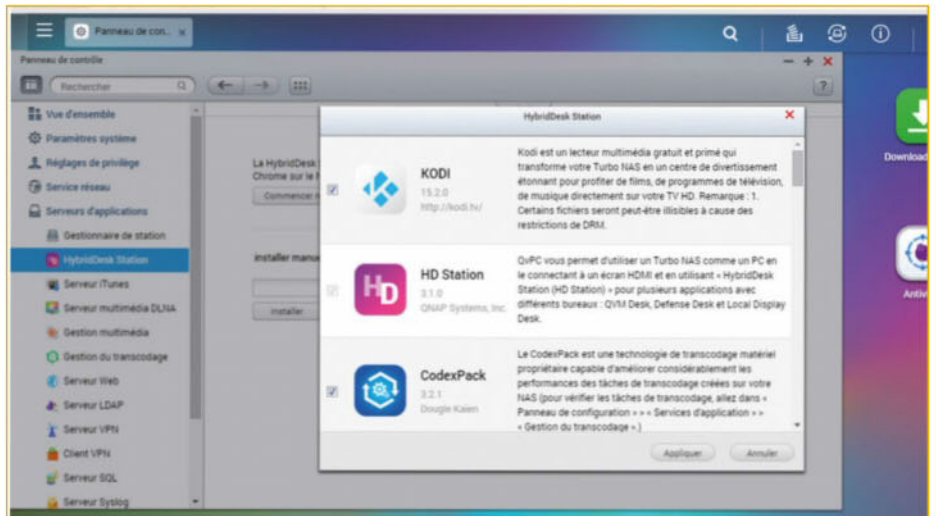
Panneau de con... ×

Panneau de contrôle

Rechercher

?

Vue d'ensemble
Paramètres système
Réglages de privilège
Service réseau
Serveurs d'applications
Gestionnaire de station
HybridDesk Station
Serveur iTunes
Serveur multimédia DLNA
Gestion multimédia
Gestion du transcodage
Serveur Web
Serveur LDAP
Serveur VPN
Client VPN
Serveur SQL
Serveur Syslog

La HybridDesk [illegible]
Chrome sur le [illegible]
Commencer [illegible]

installer manu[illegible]

Installer

HybridDesk Station

KODI
15.2.0
http://kodi.tv/
Kodi est un lecteur multimédia gratuit et primé qui transforme votre Turbo NAS en un centre de divertissement étonnant pour profiter de films, de programmes de télévision, de musique directement sur votre TV HD. Remarque : 1. Certains fichiers seront peut-être illisibles à cause des restrictions de DRM.

HD Station
3.1.0
QNAP Systems, Inc.
QvPC vous permet d'utiliser un Turbo NAS comme un PC en le connectant à un écran HDMI et en utilisant « HybridDesk Station (HD Station) » pour plusieurs applications avec différents bureaux : QVM Desk, Defense Desk et Local Display Desk.

CodexPack
3.2.1
Dougie Kaien
Le CodexPack est une technologie de transcodage matériel propriétaire capable d'améliorer considérablement les performances des tâches de transcodage créées sur votre NAS (pour vérifier les tâches de transcodage, allez dans « Panneau de configuration » » « Services d'application » » « Gestion du transcodage ».)

Appliquer
Annuler

Download
Antiv